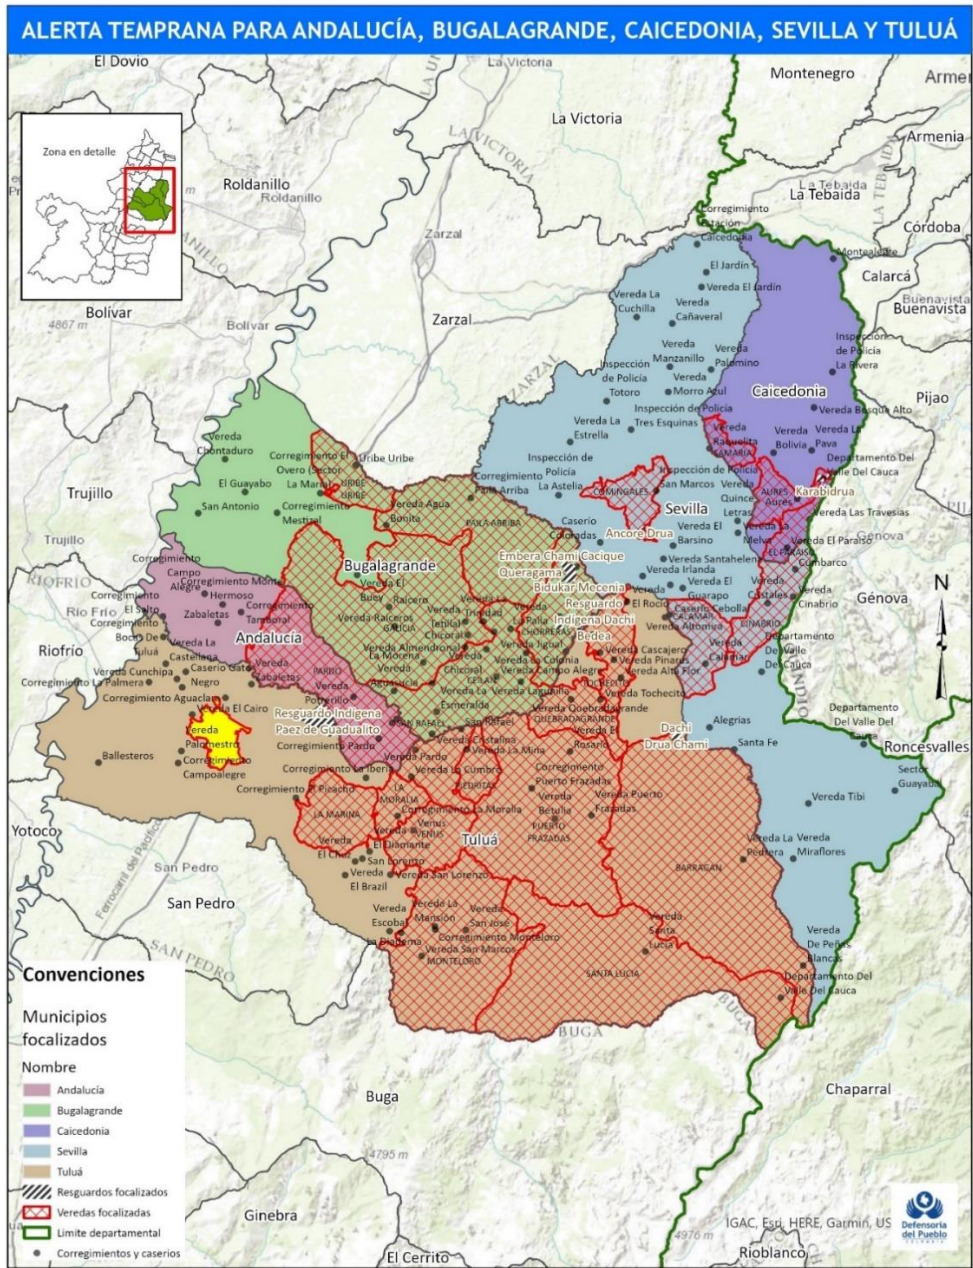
ALERTA TEMPRANA PARA ANDALUCÍA, BUGALAGRANDE, CAICEDONIA, SEVILLA Y TULUÁ

Zona en detalle

El Dovio
La Victoria
Montenegro
Armenia
La Victoria
Roldanillo
Roldanillo
La Tebaida
La Tebaida
Zarzal
Córdoba
Calarcá
Buenavista
Bolívar
Bolívar
Zarzal
Pijao
Caicedonia
Sevilla
Trujillo
Bugalagrande
Andalucía
Riofrio
Rio Frío
Génova
Embera Chami Cacique Queragama
Bidukar Mecenia
Resguardo Indígena Dachi Bedea
Ancore Drua
Karabidrua
Resguardo Indígena Paez de Guadualito
Dachi Drua Chami
Roncesvalles
Tuluá
Yotoco
San Pedro
San Pedro
Buga
Buga
Chaparral
Ginebra
El Cerrito
Rioblanco
Ballesteros
Vereda Palomestizo
Santa Fe
Alegrias
Vereda Tibi
N

Convenciones
Municipios focalizados
Nombre
Andalucía
Bugalagrande
Caicedonia
Sevilla
Tuluá
Resguardos focalizados
Veredas focalizadas
Limite departamental
Corregimientos y caserios

IGAC, Esri, HERE, Garmin, US
Defensoría del Pueblo